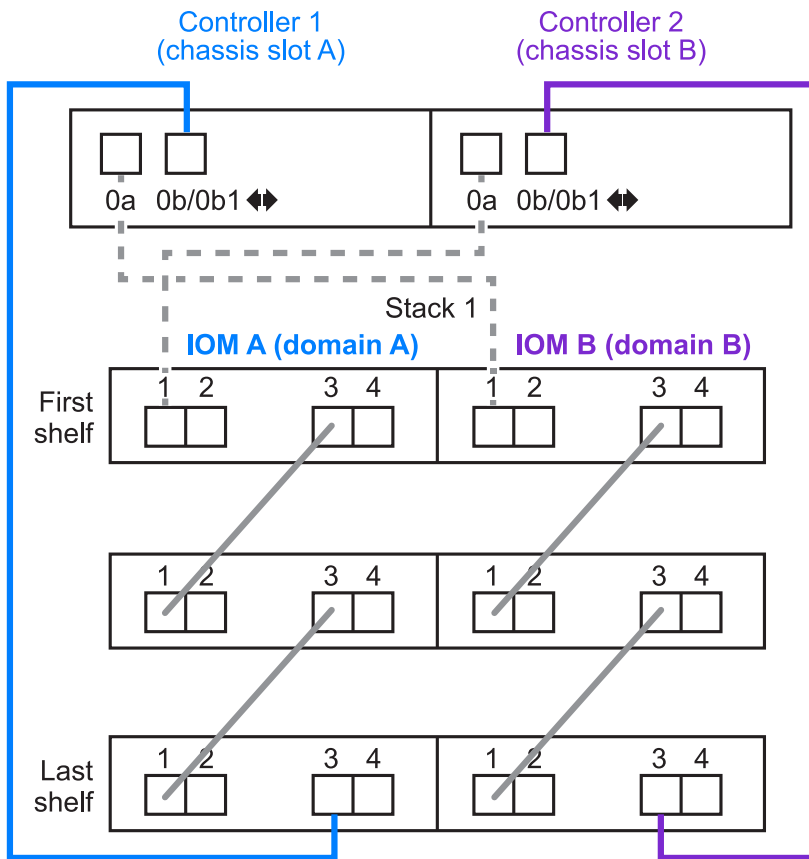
Controller 1
(chassis slot A)

Controller 2
(chassis slot B)

0a 0b/0b1

0a 0b/0b1

Stack 1

IOM A (domain A)

IOM B (domain B)

First shelf

1 2 3 4

1 2 3 4

1 2 3 4

1 2 3 4

Last shelf

1 2 3 4

1 2 3 4